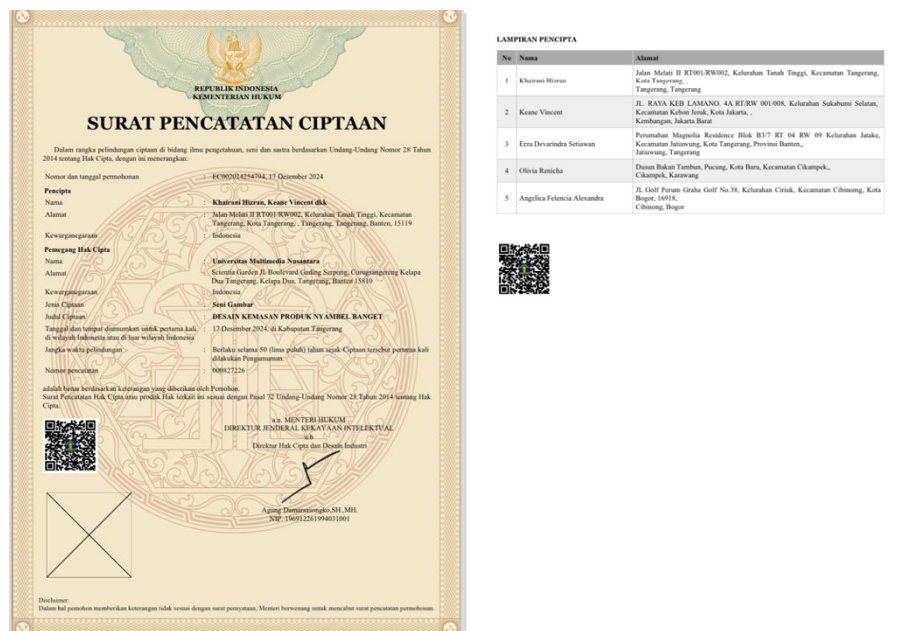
REPUBLIK INDONESIA
KEMENTERIAN HUKUM

SURAT PENCATATAN CIPTAAN

Dalam rangka pelindungan ciptaan di bidang ilmu pengetahuan, seni dan sastra berdasarkan Undang-Undang Nomor 28 Tahun 2014 tentang Hak Cipta, dengan ini menerangkan:

Nomor dan tanggal permohonan : EC002024254794, 17 Desember 2024

Pencipta
Nama : Khairani Hizrah, Keane Vincent dkk
Alamat : Jalan Melati II RT001/RW002, Kelurahan Tanah Tinggi, Kecamatan Tangerang, Kota Tangerang, , Tangerang, Tangerang, Banten, 15119
Kewarganegaraan : Indonesia

Pemegang Hak Cipta
Nama : Universitas Multimedia Nusantara
Alamat : Scientia Garden Jl. Boulevard Gading Serpong, Curugsangereng Kelapa Dua Tangerang, Kelapa Dua, Tangerang, Banten 15810
Kewarganegaraan : Indonesia
Jenis Ciptaan : Seni Gambar
Judul Ciptaan : DESAIN KEMASAN PRODUK NYAMBEL BANGET
Tanggal dan tempat diumumkan untuk pertama kali di wilayah Indonesia atau di luar wilayah Indonesia : 17 Desember 2024, di Kabupaten Tangerang
Jangka waktu pelindungan : Berlaku selama 50 (lima puluh) tahun sejak Ciptaan tersebut pertama kali dilakukan Pengumuman.
Nomor pencatatan : 000827226

adalah benar berdasarkan keterangan yang diberikan oleh Pemohon.
Surat Pencatatan Hak Cipta atau produk Hak terkait ini sesuai dengan Pasal 72 Undang-Undang Nomor 28 Tahun 2014 tentang Hak Cipta.

a.n. MENTERI HUKUM
DIREKTUR JENDERAL KEKAYAAN INTELEKTUAL
u.b
Direktur Hak Cipta dan Desain Industri

Agung Damarsasongko,SH.,MH.
NIP. 196912261994031001

Disclaimer:
Dalam hal pemohon memberikan keterangan tidak sesuai dengan surat pernyataan, Menteri berwenang untuk mencabut surat pencatatan permohonan.

LAMPIRAN PENCIPTA

| No | Nama | Alamat |
|---|---|---|
| 1 | Khairani Hizrah | Jalan Melati II RT001/RW002, Kelurahan Tanah Tinggi, Kecamatan Tangerang, Kota Tangerang, , Tangerang, Tangerang |
| 2 | Keane Vincent | JL. RAYA KEB LAMANO. 4A RT/RW 001/008, Kelurahan Sukabumi Selatan, Kecamatan Kebon Jeruk, Kota Jakarta, , Kembangan, Jakarta Barat |
| 3 | Erza Devarindra Setiawan | Perumahan Magnolia Residence Blok B3/7 RT 04 RW 09 Kelurahan Jatake, Kecamatan Jatiuwung, Kota Tangerang, Provinsi Banten,, Jatiuwung, Tangerang |
| 4 | Olivia Renicha | Dusun Bakan Tambun, Pucung, Kota Baru, Kecamatan Cikampek,, Cikampek, Karawang |
| 5 | Angelica Felencia Alexandra | JL Golf Perum Graha Golf No.38, Kelurahan Ciriuk, Kecamatan Cibinong, Kota Bogor, 16918, Cibinong, Bogor |